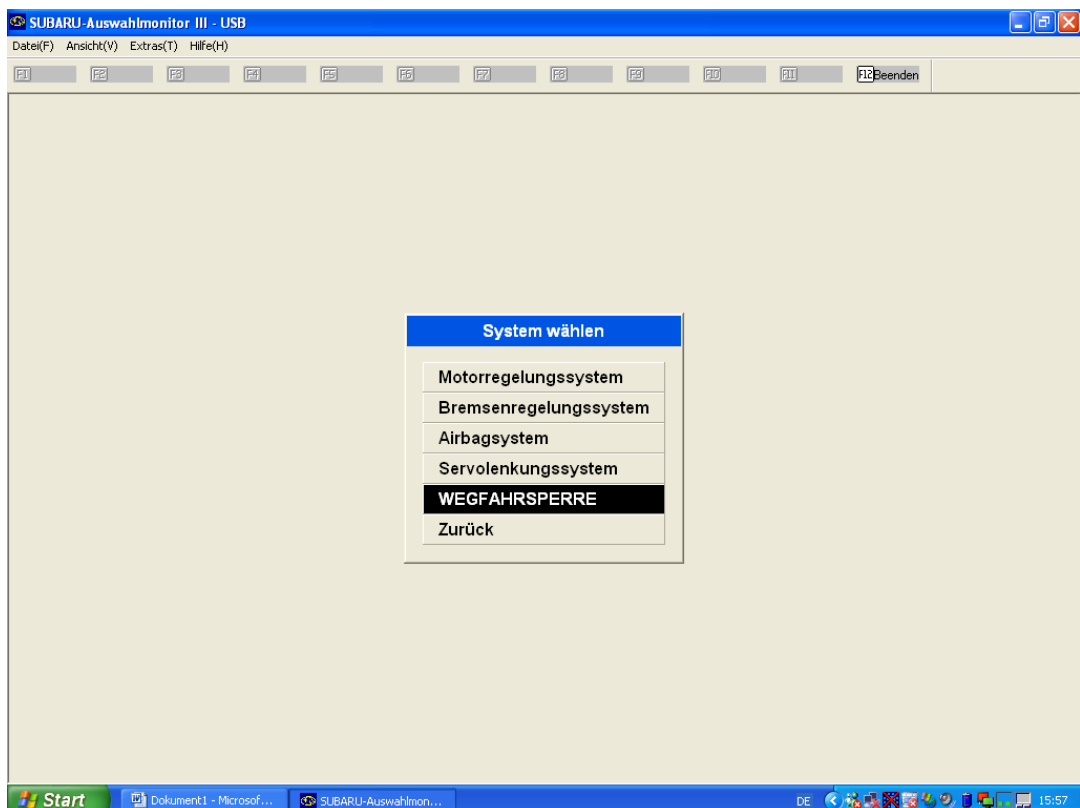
SUBARU-Auswahlmonitor III - USB

Datei(F) Ansicht(V) Extras(T) Hilfe(H)

F1 F2 F3 F4 F5 F6 F7 F8 F9 F10 F11 F12 Beenden

System wählen

Motorregelungssystem

Bremsenregelungssystem

Airbagsystem

Servolenkungssystem

WEGFAHRSPERRE

Zurück

Start Dokument1 - Microsof... SUBARU-Auswahlmon... DE 15:57